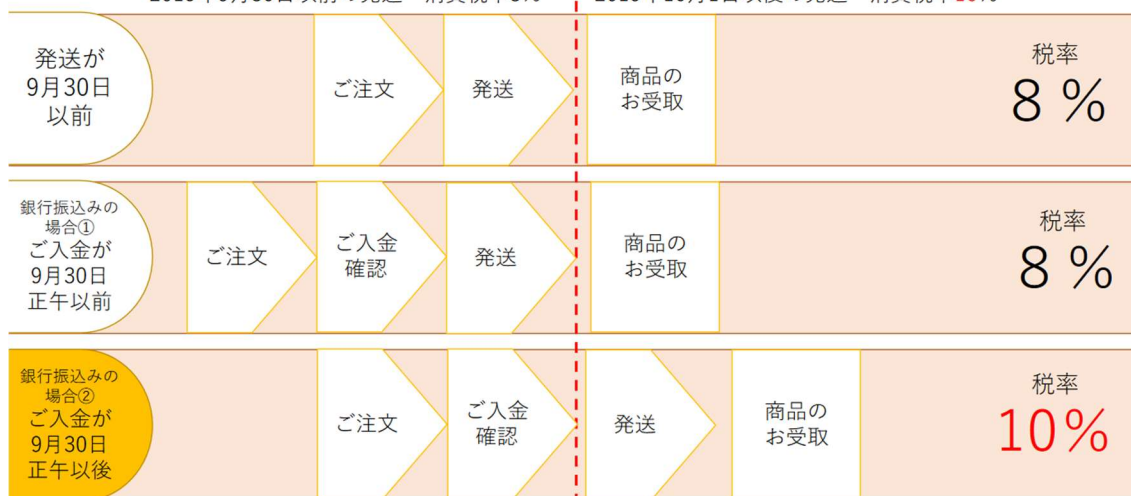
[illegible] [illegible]

発送が
9月30日
以前

ご注文

発送

商品の
お受取

税率
8 %

銀行振込みの
場合①
ご入金が
9月30日
正午以前

ご注文

ご入金
確認

発送

商品の
お受取

税率
8 %

銀行振込みの
場合②
ご入金が
9月30日
正午以後

ご注文

ご入金
確認

発送

商品の
お受取

税率
10%